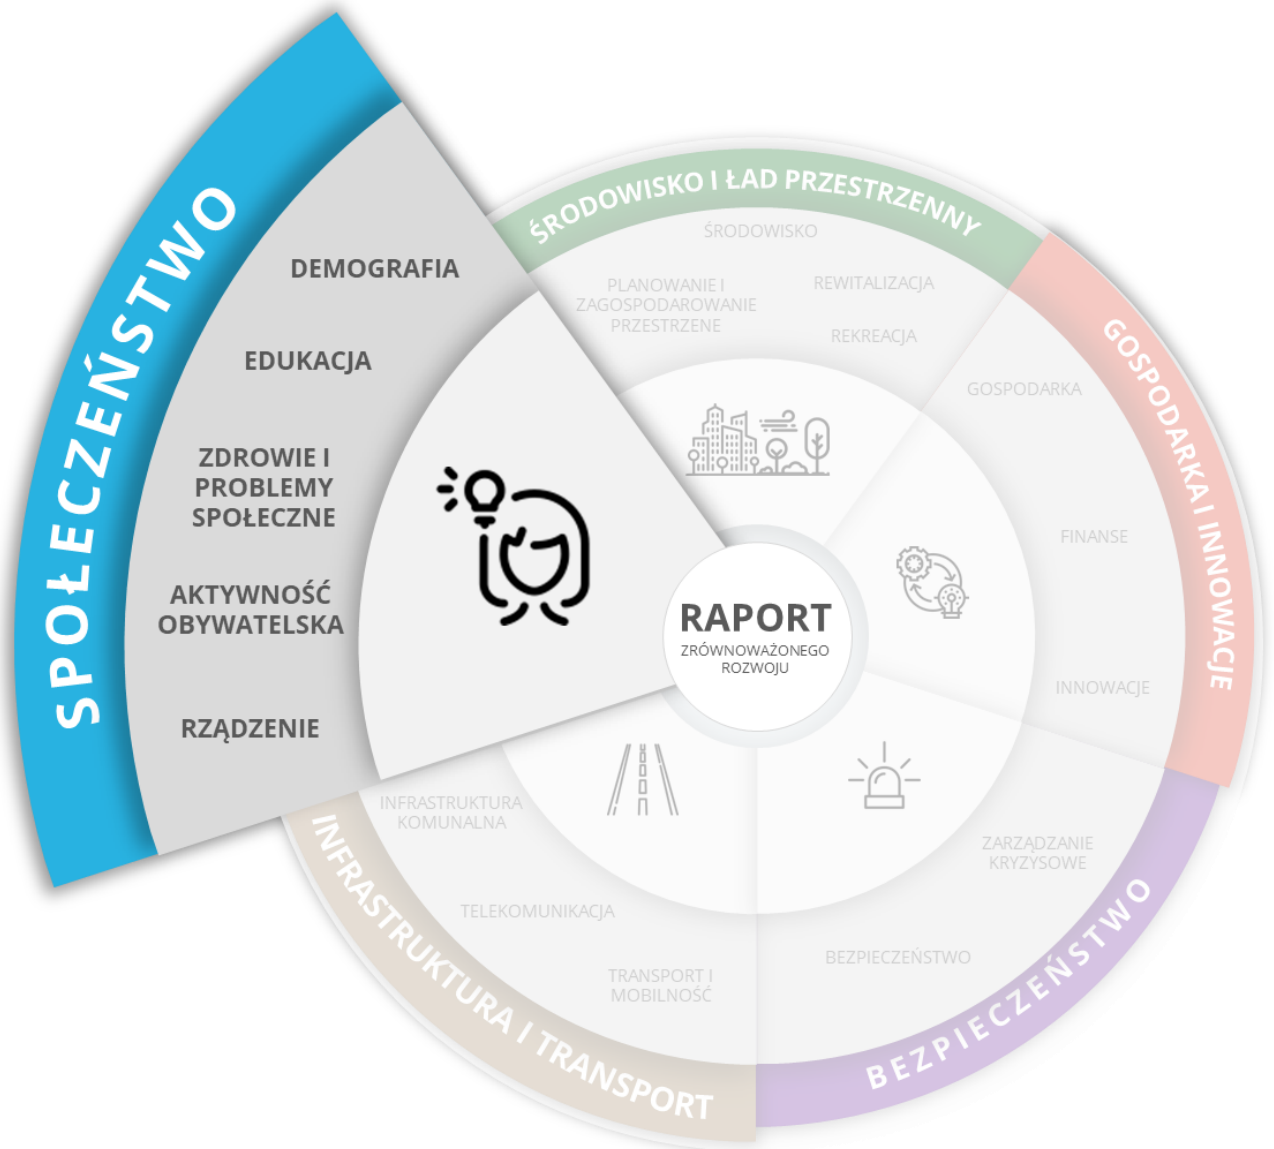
SPOŁECZEŃSTWO

DEMOGRAFIA

EDUKACJA

ZDROWIE I PROBLEMY SPOŁECZNE

AKTYWNOŚĆ OBYWATELSKA

RZĄDZENIE

ŚRODOWISKO I ŁAD PRZESTRZENNY

ŚRODOWISKO

PLANOWANIE I ZAGOSPODAROWANIE PRZESTRZENE

REWITALIZACJA

REKREACJA

GOSPODARKA I INNOWACJE

GOSPODARKA

FINANSE

INNOWACJE

RAPORT
ZRÓWNOWAŻONEGO ROZWOJU

ZARZĄDZANIE KRYZYSOWE

BEZPIECZEŃSTWO

BEZPIECZEŃSTWO

INFRASTRUKTURA KOMUNALNA

TELEKOMUNIKACJA

TRANSPORT I MOBILNOŚĆ

INFRASTRUKTURA I TRANSPORT